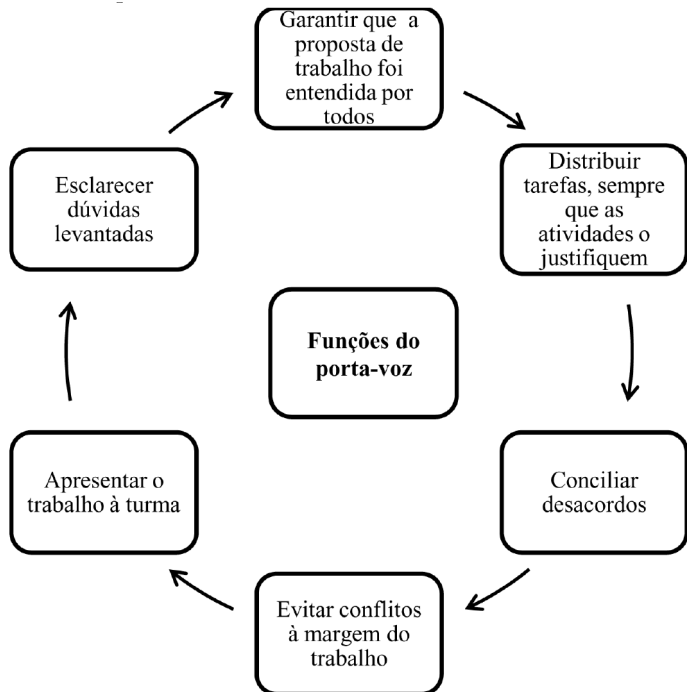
Funções do porta-voz

Garantir que a proposta de trabalho foi entendida por todos

Distribuir tarefas, sempre que as atividades o justifiquem

Conciliar desacordos

Evitar conflitos à margem do trabalho

Apresentar o trabalho à turma

Esclarecer dúvidas levantadas